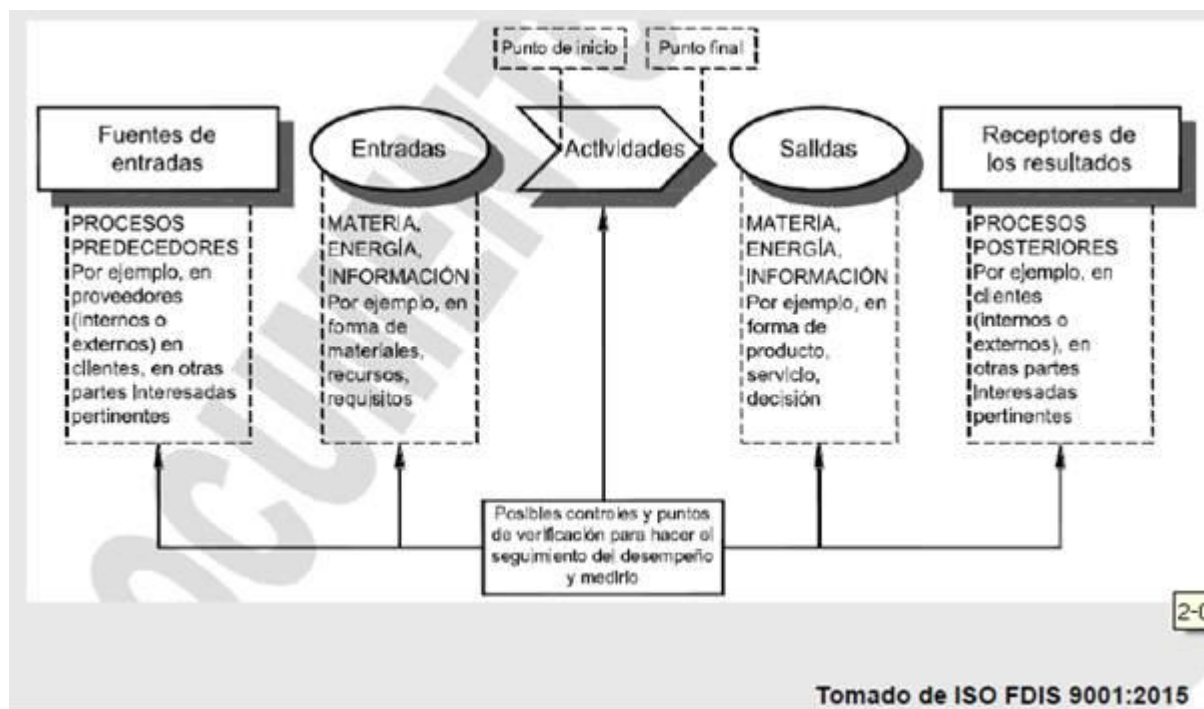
Punto de inicio

Punto final

Fuentes de entradas

Entradas

Actividades

Salidas

Receptores de los resultados

PROCESOS PREDECEDORES Por ejemplo, en proveedores (internos o externos) en clientes, en otras partes interesadas pertinentes

MATERIA, ENERGÍA, INFORMACIÓN Por ejemplo, en forma de materiales, recursos, requisitos

MATERIA, ENERGÍA, INFORMACIÓN Por ejemplo, en forma de producto, servicio, decisión

PROCESOS POSTERIORES Por ejemplo, en clientes (internos o externos), en otras partes interesadas pertinentes

Posibles controles y puntos de verificación para hacer el seguimiento del desempeño y medirlo

2-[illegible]

Tomado de ISO FDIS 9001:2015